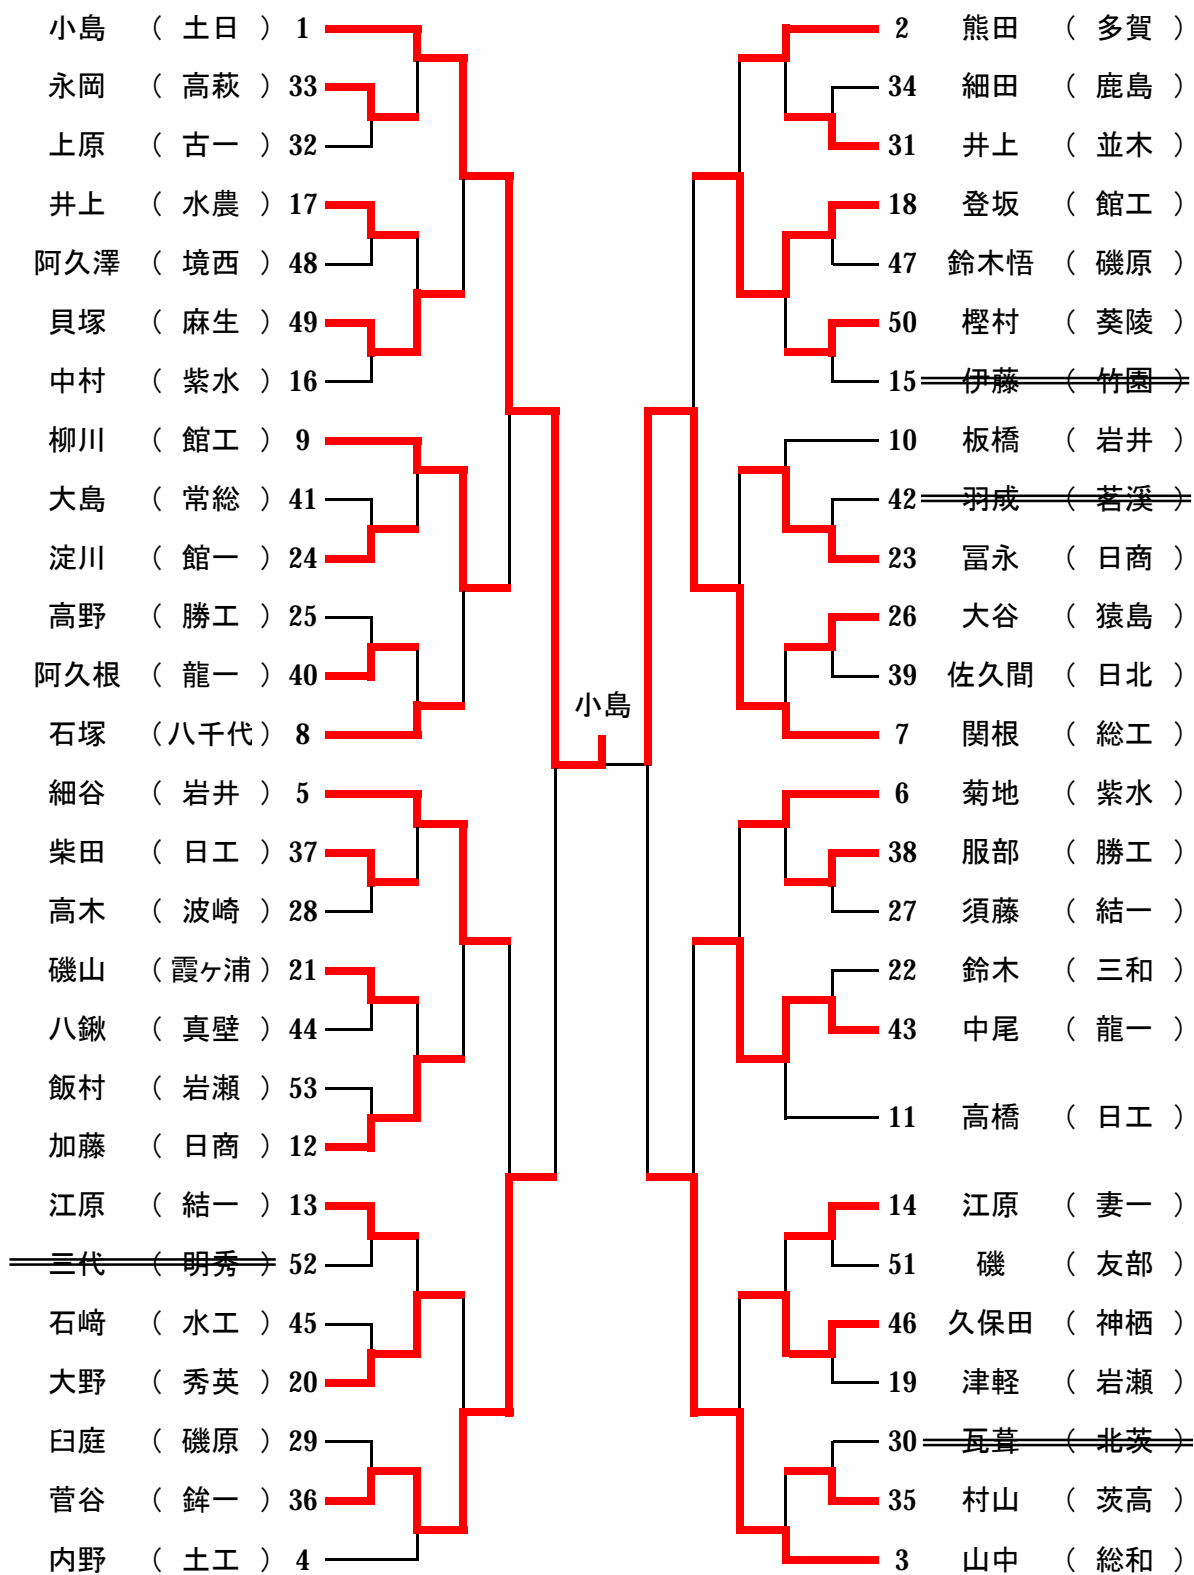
小島 （ 土日 ） 1
永岡 （ 高萩 ） 33
上原 （ 古一 ） 32
井上 （ 水農 ） 17
阿久澤 （ 境西 ） 48
貝塚 （ 麻生 ） 49
中村 （ 紫水 ） 16
柳川 （ 館工 ） 9
大島 （ 常総 ） 41
淀川 （ 館一 ） 24
高野 （ 勝工 ） 25
阿久根 （ 龍一 ） 40
石塚 （八千代） 8
細谷 （ 岩井 ） 5
柴田 （ 日工 ） 37
高木 （ 波崎 ） 28
磯山 （霞ヶ浦） 21
八鍬 （ 真壁 ） 44
飯村 （ 岩瀬 ） 53
加藤 （ 日商 ） 12
江原 （ 結一 ） 13
三代 （ 明秀 ） 52
石崎 （ 水工 ） 45
大野 （ 秀英 ） 20
臼庭 （ 磯原 ） 29
菅谷 （ 鉾一 ） 36
内野 （ 土工 ） 4

小島

2 熊田 （ 多賀 ）
34 細田 （ 鹿島 ）
31 井上 （ 並木 ）
18 登坂 （ 館工 ）
47 鈴木悟 （ 磯原 ）
50 樫村 （ 葵陵 ）
15 伊藤 （ 竹園 ）
10 板橋 （ 岩井 ）
42 羽成 （ 茗溪 ）
23 冨永 （ 日商 ）
26 大谷 （ 猿島 ）
39 佐久間 （ 日北 ）
7 関根 （ 総工 ）
6 菊地 （ 紫水 ）
38 服部 （ 勝工 ）
27 須藤 （ 結一 ）
22 鈴木 （ 三和 ）
43 中尾 （ 龍一 ）
11 高橋 （ 日工 ）
14 江原 （ 妻一 ）
51 磯 （ 友部 ）
46 久保田 （ 神栖 ）
19 津軽 （ 岩瀬 ）
30 瓦葺 （ 北茨 ）
35 村山 （ 茨高 ）
3 山中 （ 総和 ）